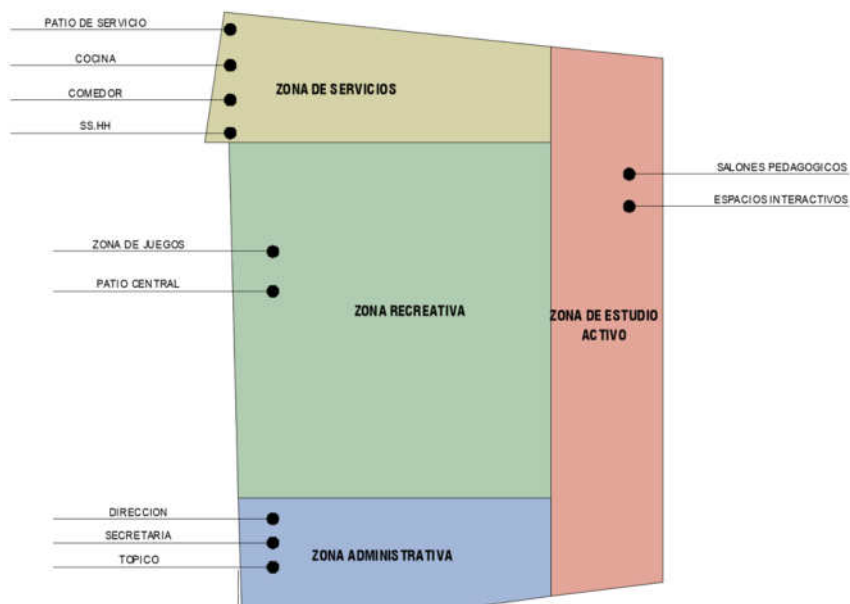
PATIO DE SERVICIO
COCINA
COMEDOR
SS.HH
ZONA DE SERVICIOS
SALONES PEDAGOGICOS
ESPACIOS INTERACTIVOS
ZONA DE JUEGOS
PATIO CENTRAL
ZONA RECREATIVA
ZONA DE ESTUDIO ACTIVO
DIRECCION
SECRETARIA
TOPICO
ZONA ADMINISTRATIVA